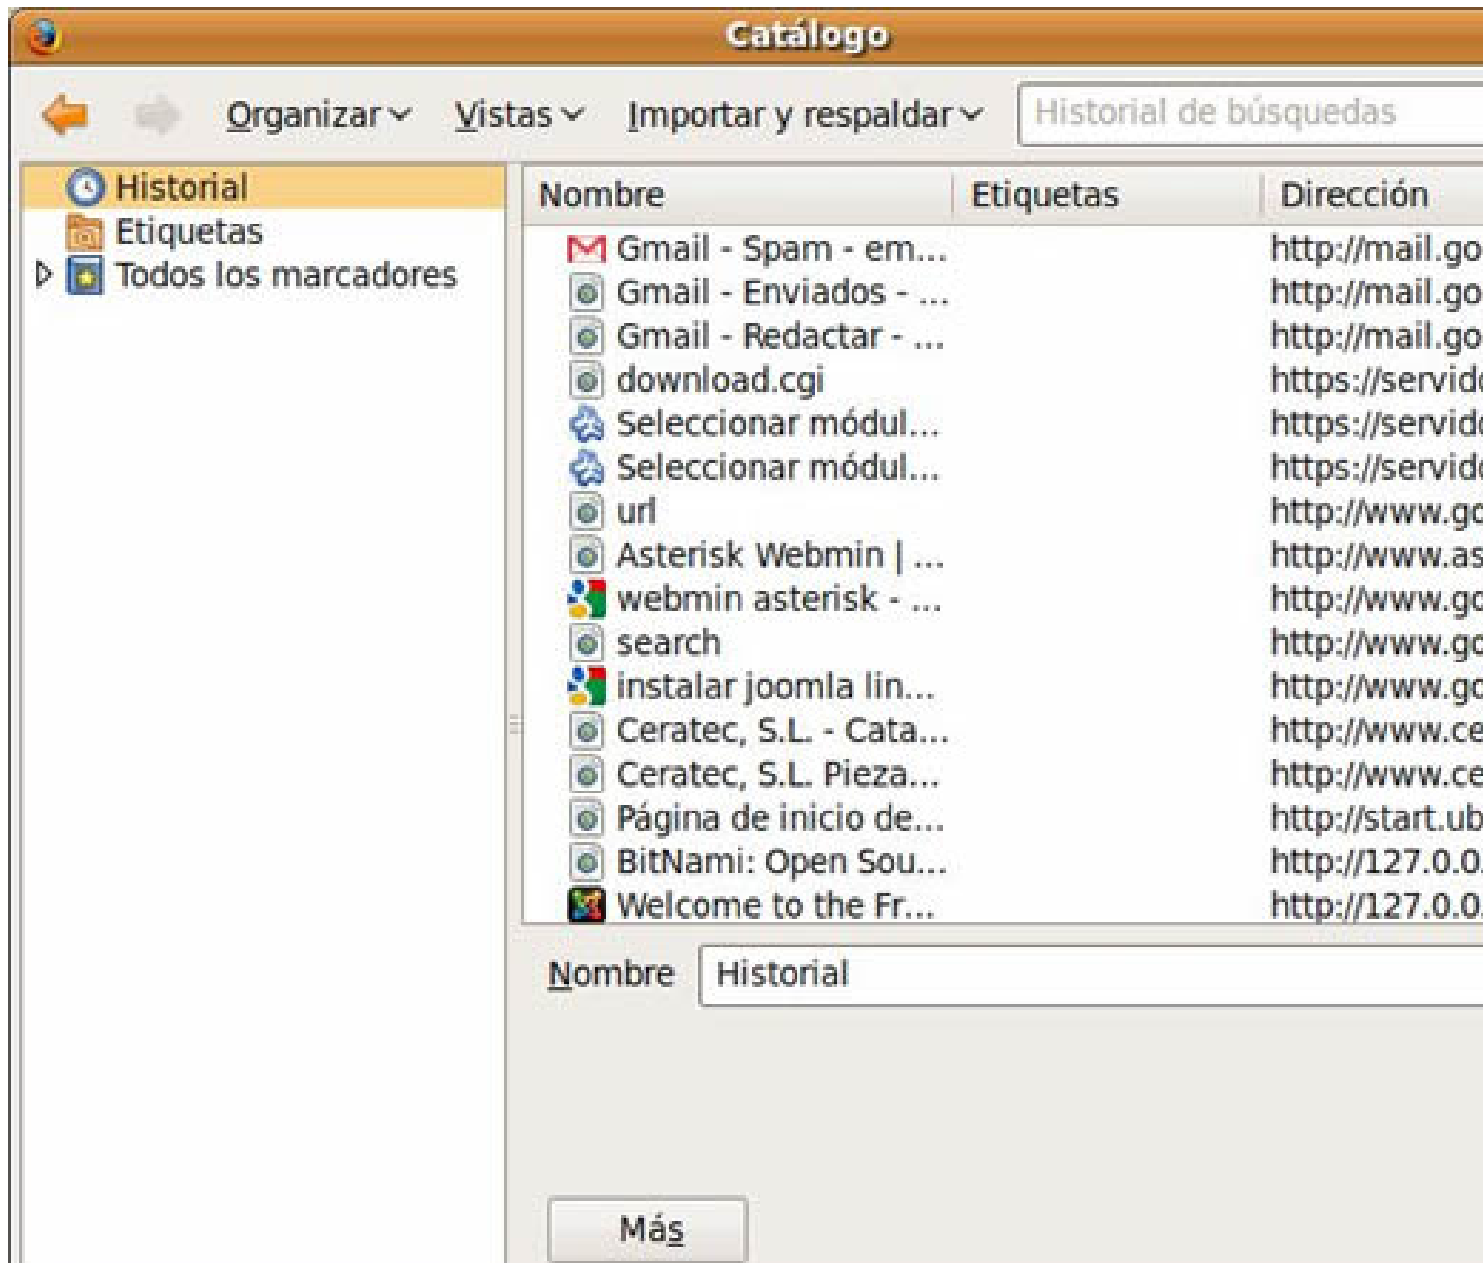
Catálogo

Organizar Vistas Importar y respaldar Historial de búsquedas

Historial
Etiquetas
Todos los marcadores

| Nombre | Etiquetas | Dirección |
|---|---|---|
| Gmail - Spam - em... | | http://mail.go |
| Gmail - Enviados - ... | | http://mail.go |
| Gmail - Redactar - ... | | http://mail.go |
| download.cgi | | https://servid |
| Seleccionar módul... | | https://servid |
| Seleccionar módul... | | https://servid |
| url | | http://www.go |
| Asterisk Webmin \| ... | | http://www.as |
| webmin asterisk - ... | | http://www.go |
| search | | http://www.go |
| instalar joomla lin... | | http://www.go |
| Ceratec, S.L. - Cata... | | http://www.ce |
| Ceratec, S.L. Pieza... | | http://www.ce |
| Página de inicio de... | | http://start.ub |
| BitNami: Open Sou... | | http://127.0.0. |
| Welcome to the Fr... | | http://127.0.0. |

Nombre Historial

Más